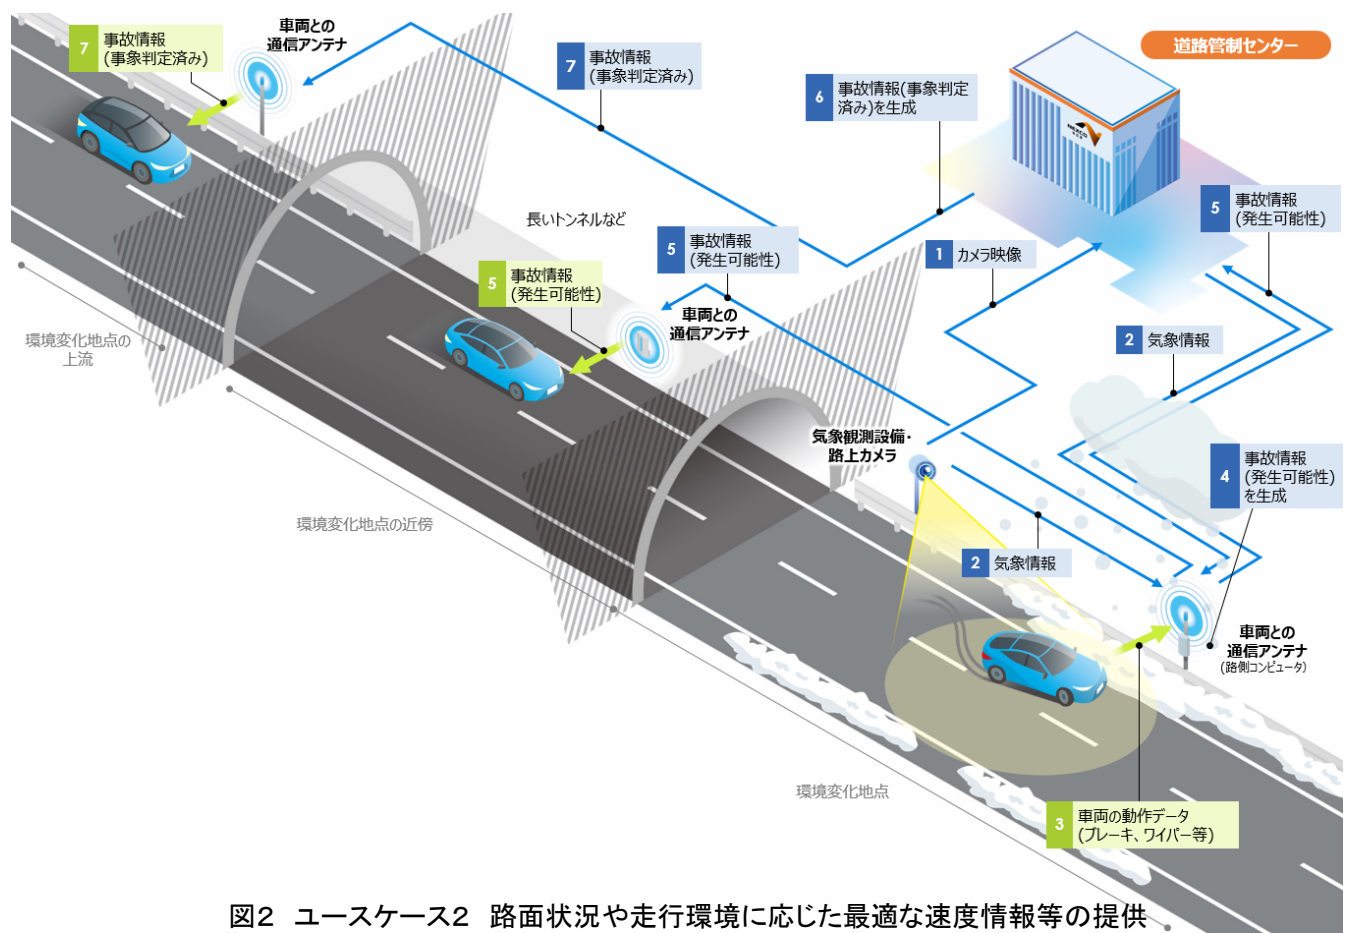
7 事故情報
(事象判定済み)

車両との
通信アンテナ

7 事故情報
(事象判定済み)

6 事故情報(事象判定済み)を生成

道路管制センター

NEXCO

5 事故情報
(発生可能性)

長いトンネルなど

5 事故情報
(発生可能性)

1 カメラ映像

5 事故情報
(発生可能性)

車両との
通信アンテナ

環境変化地点の
上流

2 気象情報

気象観測設備・
路上カメラ

4 事故情報
(発生可能性)
を生成

環境変化地点の近傍

2 気象情報

車両との
通信アンテナ
(路側コンピュータ)

環境変化地点

3 車両の動作データ
(ブレーキ、ワイパー等)

図2 ユースケース2 路面状況や走行環境に応じた最適な速度情報等の提供